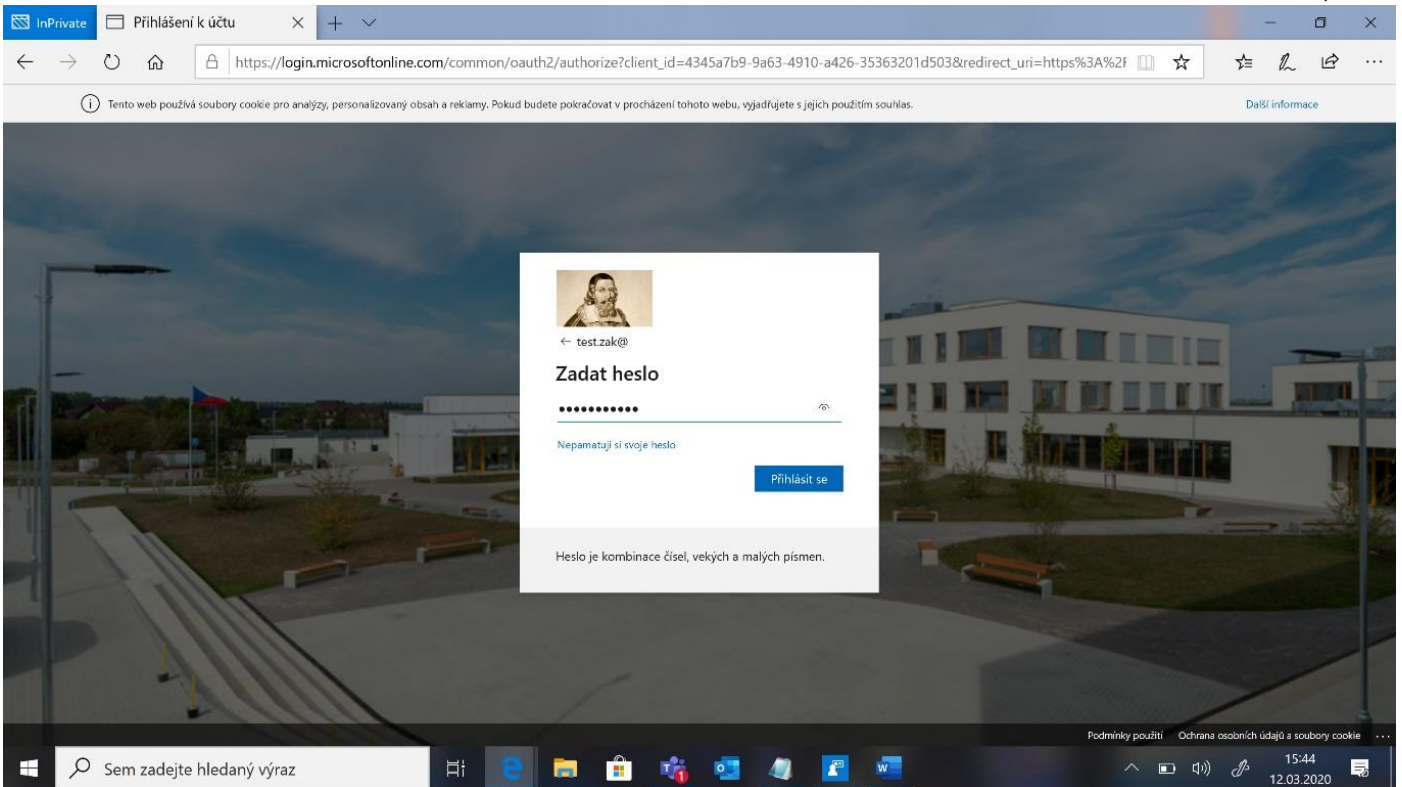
InPrivate Přihlášení k účtu

https://login.microsoftonline.com/common/oauth2/authorize?client_id=4345a7b9-9a63-4910-a426-35363201d503&redirect_uri=https%3A%2F

Tento web používá soubory cookie pro analýzy, personalizovaný obsah a reklamy. Pokud budete pokračovat v procházení tohoto webu, vyjadřujete s jejich použitím souhlas.

Další informace

← test.zak@

Zadat heslo

•••••••••••

Nepamatuji si svoje heslo

Přihlásit se

Heslo je kombinace čísel, vekých a malých písmen.

Podmínky použití Ochrana osobních údajů a soubory cookie ...

Sem zadejte hledaný výraz

15:44
12.03.2020